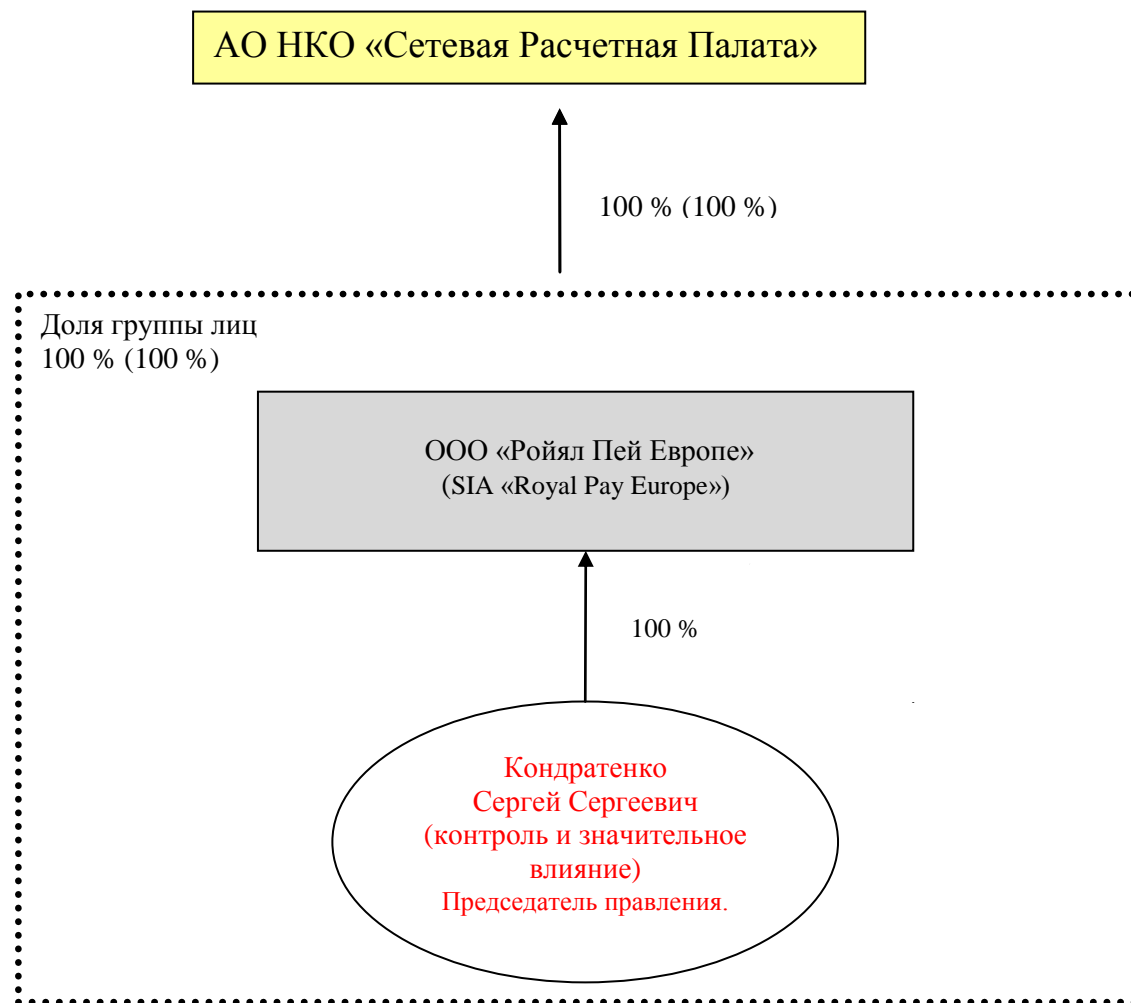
АО НКО «Сетевая Расчетная Палата»

100 % (100 %)

Доля группы лиц
100 % (100 %)

ООО «Ройял Пей Европе»
(SIA «Royal Pay Europe»)

100 %

Кондратенко
Сергей Сергеевич
(контроль и значительное влияние)
Председатель правления.